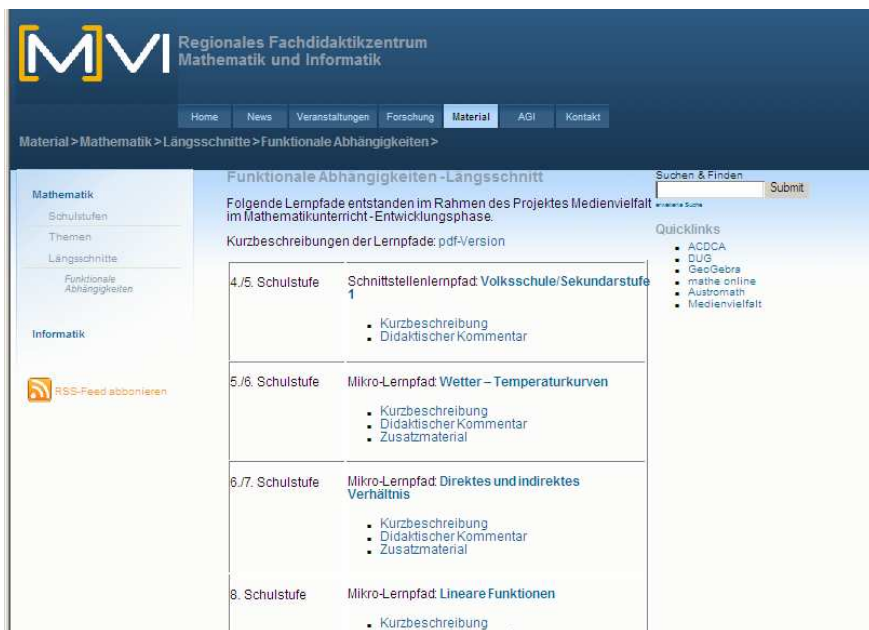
MVI

Regionales Fachdidaktikzentrum
Mathematik und Informatik

Home News Veranstaltungen Forschung Material AGI Kontakt

Material > Mathematik > Längsschnitte > Funktionale Abhängigkeiten >

Mathematik
Schulstufen
Themen
Längsschnitte
Funktionale Abhängigkeiten

Informatik

RSS-Feed abbonieren

Funktionale Abhängigkeiten - Längsschnitt

Folgende Lernpfade entstanden im Rahmen des Projektes Medienvielfalt im Mathematikunterricht - Entwicklungsphase.

Kurzbeschreibungen der Lernpfade: pdf-Version

| | |
|---|---|
| 4./5. Schulstufe | Schnittstellenlernpfad: Volksschule/Sekundarstufe 1<br>Kurzbeschreibung<br>Didaktischer Kommentar |
| 5./6. Schulstufe | Mikro-Lernpfad: Wetter – Temperaturkurven<br>Kurzbeschreibung<br>Didaktischer Kommentar<br>Zusatzmaterial |
| 6./7. Schulstufe | Mikro-Lernpfad: Direktes und indirektes Verhältnis<br>Kurzbeschreibung<br>Didaktischer Kommentar<br>Zusatzmaterial |
| 8. Schulstufe | Mikro-Lernpfad: Lineare Funktionen<br>Kurzbeschreibung |

Suchen & Finden
Submit
erweiterte Suche

Quicklinks
ACDCA
DUG
GeoGebra
mathe online
Austromath
Medienvielfalt